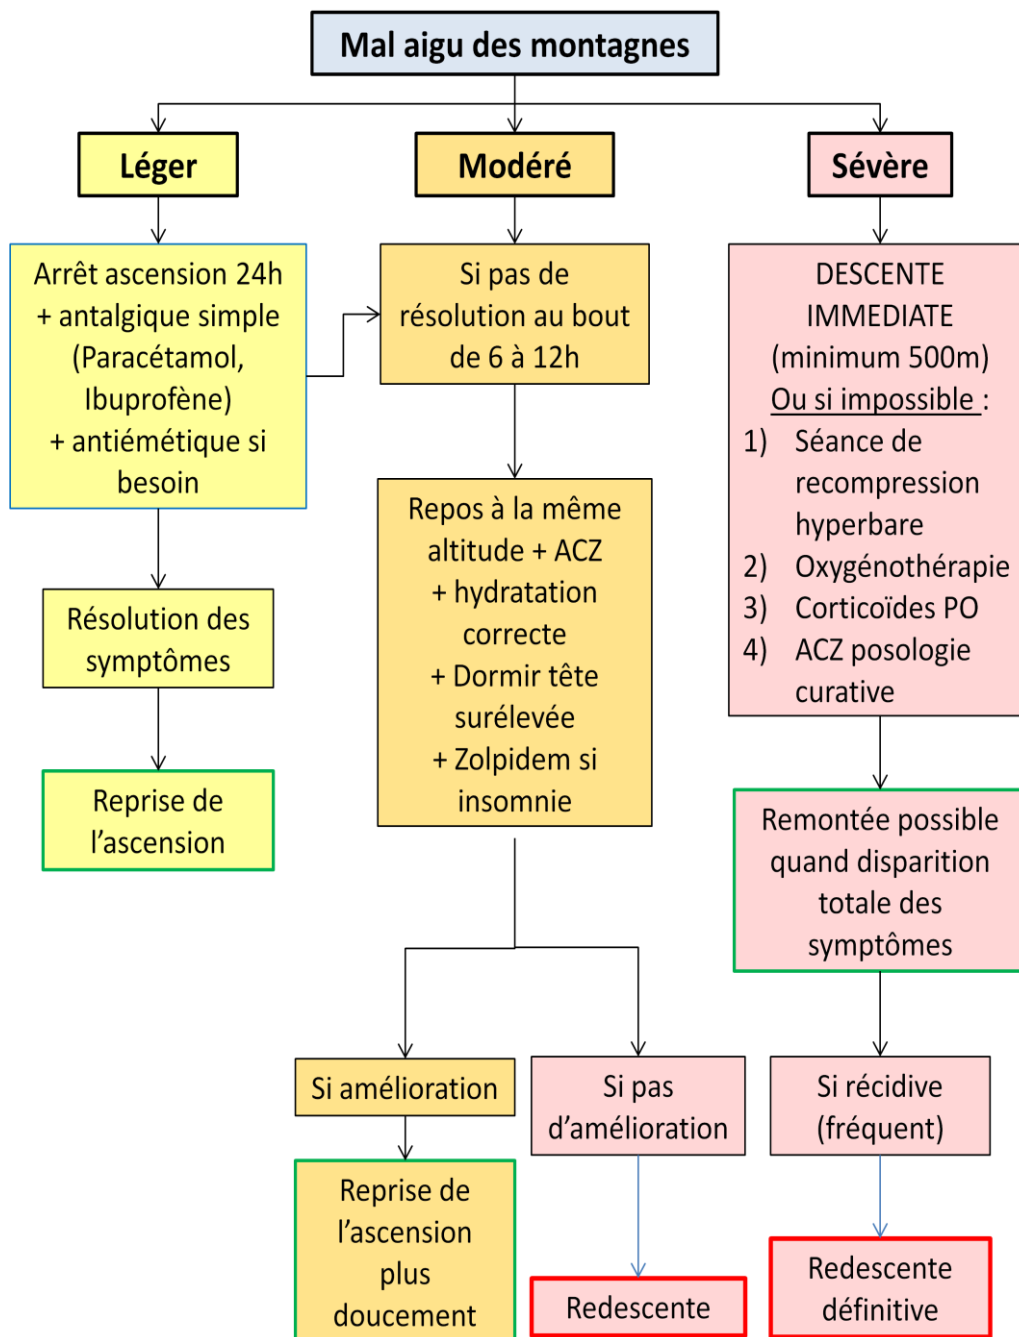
Mal aigu des montagnes

Léger

Arrêt ascension 24h + antalgique simple (Paracétamol, Ibuprofène) + antiémétique si besoin

Résolution des symptômes

Reprise de l'ascension

Modéré

Si pas de résolution au bout de 6 à 12h

Repos à la même altitude + ACZ + hydratation correcte + Dormir tête surélevée + Zolpidem si insomnie

Si amélioration

Reprise de l'ascension plus doucement

Si pas d'amélioration

Redescente

Sévère

DESCENTE IMMEDIATE (minimum 500m)
Ou si impossible :
1) Séance de recompression hyperbare
2) Oxygénothérapie
3) Corticoïdes PO
4) ACZ posologie curative

Remontée possible quand disparition totale des symptômes

Si récidive (fréquent)

Redescente définitive